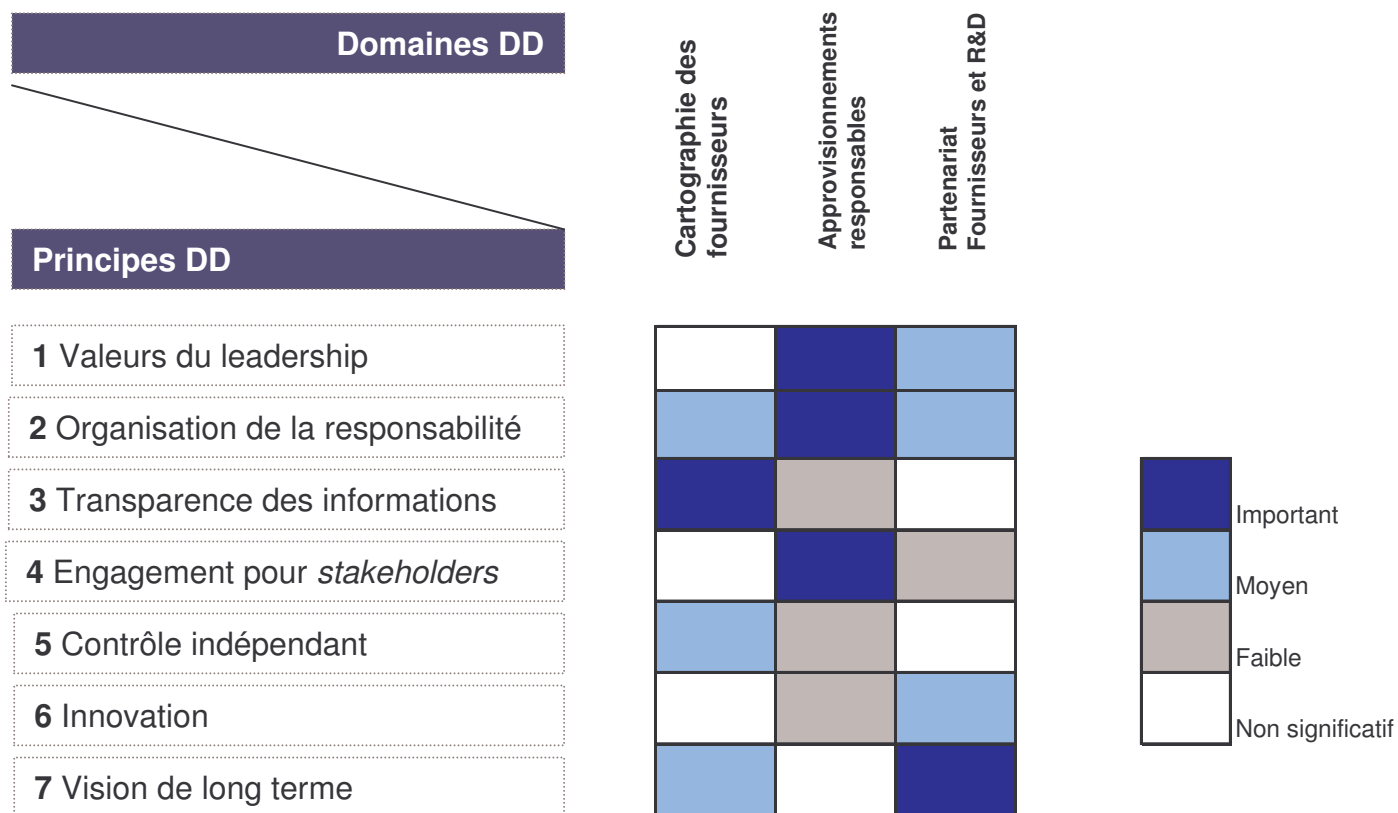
Domaines DD

Principes DD

Cartographie des fournisseurs

Approvisionnements responsables

Partenariat Fournisseurs et R&D

**1** Valeurs du leadership

**2** Organisation de la responsabilité

**3** Transparence des informations

**4** Engagement pour *stakeholders*

**5** Contrôle indépendant

**6** Innovation

**7** Vision de long terme

Important

Moyen

Faible

Non significatif